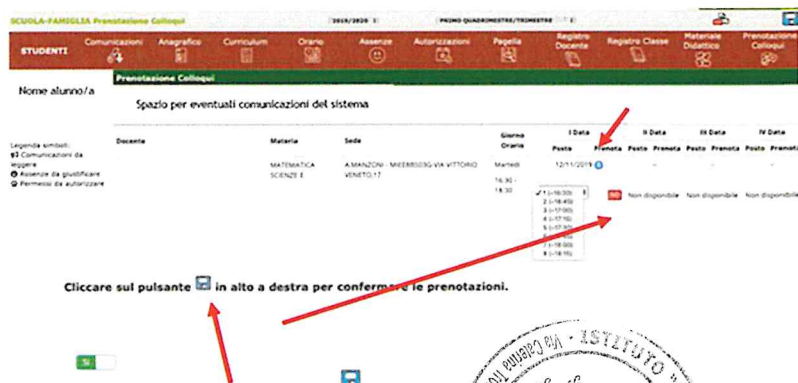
SCUOLA-FAMIGLIA Prenotazione Colloqui
2019/2020
PRIMO QUADRIMESTRE/TRIMESTRE

STUDENTI
Comunicazioni
Anagrafico
Curriculum
Orario
Assenze
Autorizzazioni
Pagella
Registro Docente
Registro Classe
Materiale Didattico
Prenotazione Colloqui

Prenotazione Colloqui

Nome alunno/a

Spazio per eventuali comunicazioni del sistema

Legenda simboli:
Comunicazioni da leggere
Assenze da giustificare
Permessi da autorizzare

| Docente | Materia | Sede | Giorno Orario | I Data Posto | I Data Prenota | II Data Posto | II Data Prenota | III Data Posto | III Data Prenota | IV Data Posto | IV Data Prenota |
|---|---|---|---|---|---|---|---|---|---|---|---|
| | MATEMATICA SCIENZE E | A.MANZONI - MIEE8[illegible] VIA VITTORIO VENETO,17 | Martedì 16:30 - 18:30 | 12/11/2019 | | | | | | | |
| | | | | 1 (~16:30) 2 (~16:45) 3 (~17:00) 4 (~17:15) 5 (~17:30) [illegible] 7 (~18:00) 8 (~18:15) | NO | Non disponibile | | Non disponibile | | Non disponibile | |

Cliccare sul pulsante in alto a destra per confermare le prenotazioni.

Si

ISTITUTO
Via Catena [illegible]